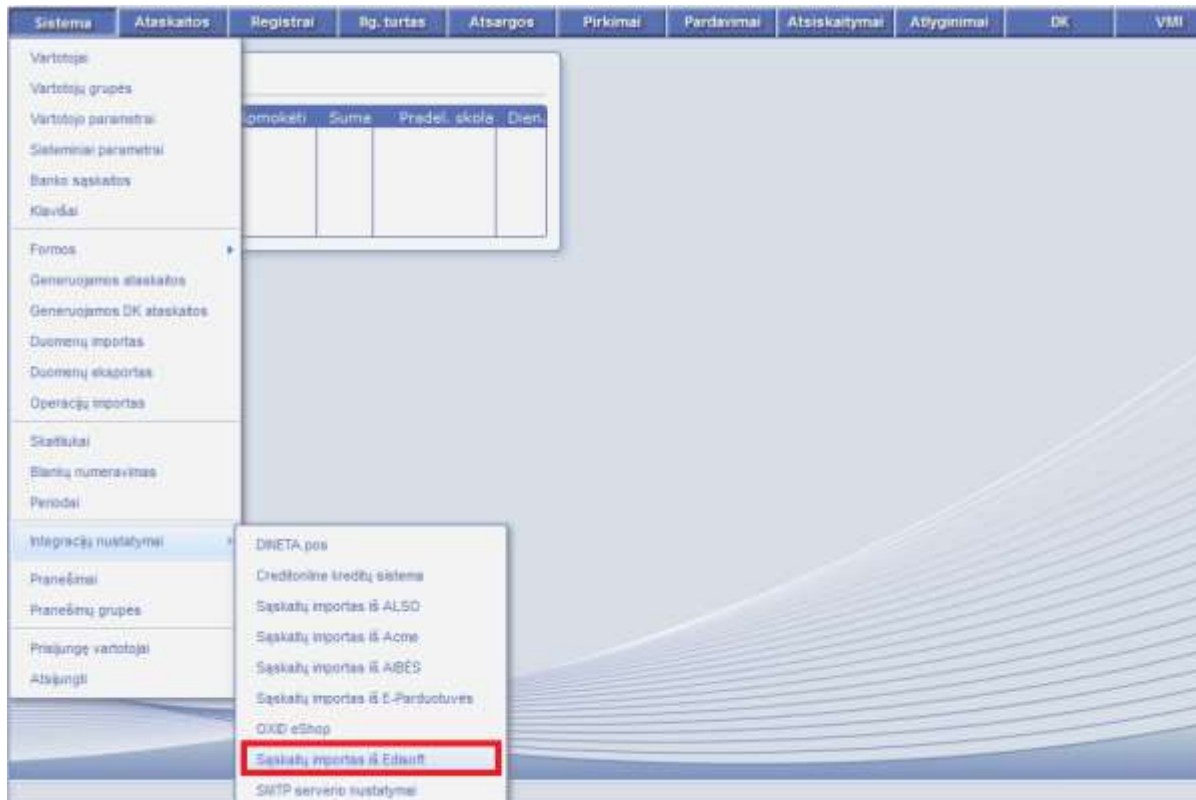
Sistema Ataskaitos Registrai Ilg. turtas Atsargos Pirkimai Pardavimai Atsiskaitymai Atlyginimai DK VMI

Vartotojai
Vartotojų grupės
Vartotojo parametrai
Sisteminiai parametrai
Banko sąskaitos
Klavišai

Formos
Generuojamos ataskaitos
Generuojamos DK ataskaitos
Duomenų importas
Duomenų eksportas
Operacijų importas

Skaitliukai
Blankų numeravimas
Periodai

Integracijų nustatymai

Pranešimai
Pranešimų grupės

Prisijungę vartotojai
Atsijungti

apmokėti | Suma | Pradel. skola | Dien.

DINETA pos
Creditonline kreditų sistema
Sąskaitų importas iš ALSO
Sąskaitų importas iš Acme
Sąskaitų importas iš AIBĖS
Sąskaitų importas iš E-Parduotuvės
OXID eShop
Sąskaitų importas iš Edisoft
SMTP serverio nustatymai